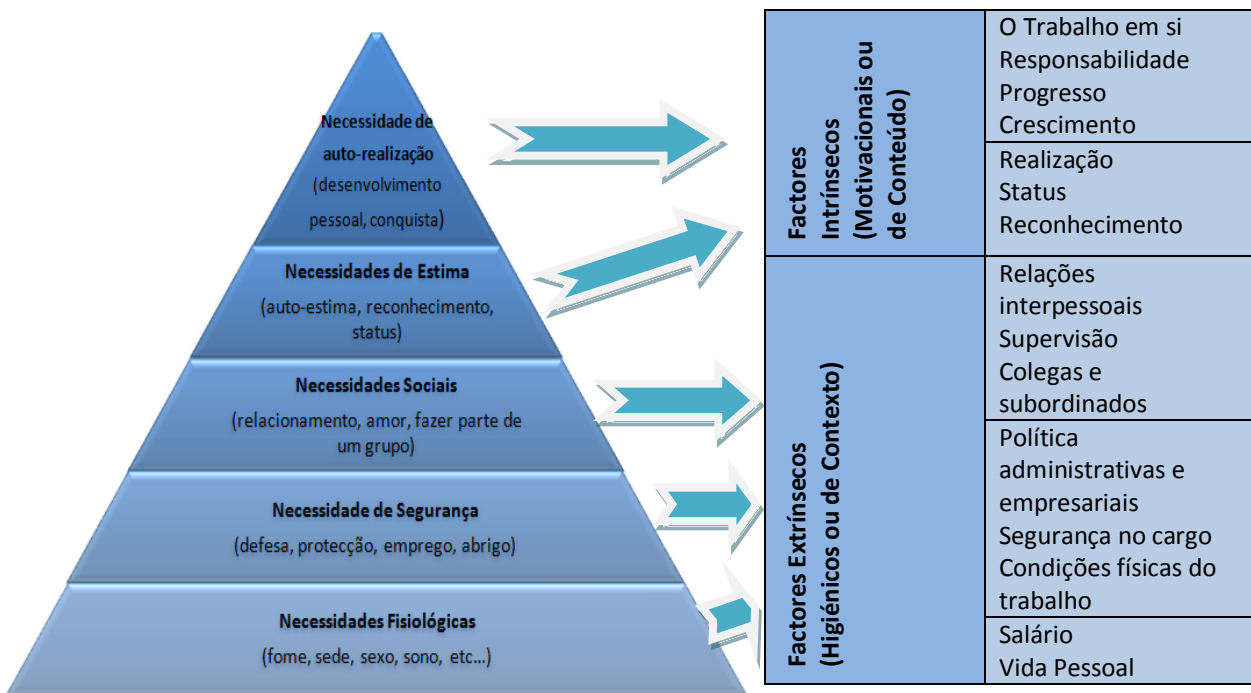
Necessidade de auto-realização
(desenvolvimento pessoal, conquista)

Necessidades de Estima
(auto-estima, reconhecimento, status)

Necessidades Sociais
(relacionamento, amor, fazer parte de um grupo)

Necessidade de Segurança
(defesa, protecção, emprego, abrigo)

Necessidades Fisiológicas
(fome, sede, sexo, sono, etc...)

| Factores Intrínsecos (Motivacionais ou de Conteúdo) | O Trabalho em si<br>Responsabilidade<br>Progresso<br>Crescimento |
|---|---|
| | Realização<br>Status<br>Reconhecimento |
| Factores Extrínsecos (Higiénicos ou de Contexto) | Relações interpessoais<br>Supervisão<br>Colegas e subordinados |
| | Política administrativas e empresariais<br>Segurança no cargo<br>Condições físicas do trabalho |
| | Salário<br>Vida Pessoal |